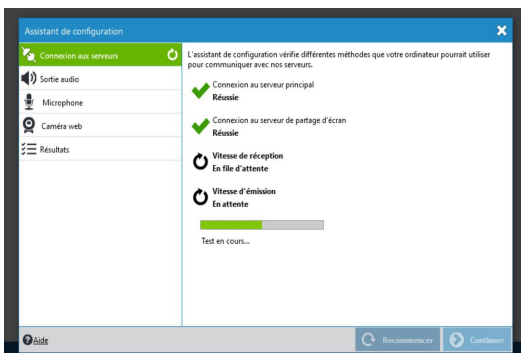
Assistant de configuration

Connexion aux serveurs
Sortie audio
Microphone
Caméra web
Résultats

L'assistant de configuration vérifie différentes méthodes que votre ordinateur pourrait utiliser pour communiquer avec nos serveurs.

Connexion au serveur principal
Réussie

Connexion au serveur de partage d'écran
Réussie

Vitesse de réception
En file d'attente

Vitesse d'émission
En attente

Test en cours...

Aide
Recommencer
Continuer